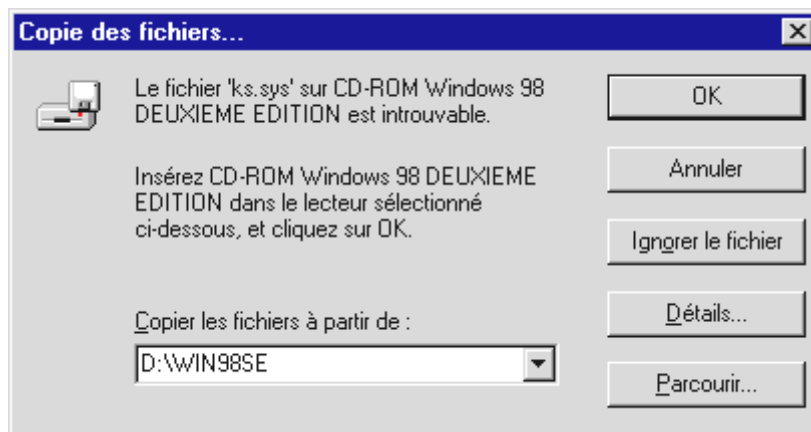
Copie des fichiers...

Le fichier 'ks.sys' sur CD-ROM Windows 98 DEUXIEME EDITION est introuvable.

Insérez CD-ROM Windows 98 DEUXIEME EDITION dans le lecteur sélectionné ci-dessous, et cliquez sur OK.

Copier les fichiers à partir de :

D:\WIN98SE

OK

Annuler

Ignorer le fichier

Détails...

Parcourir...